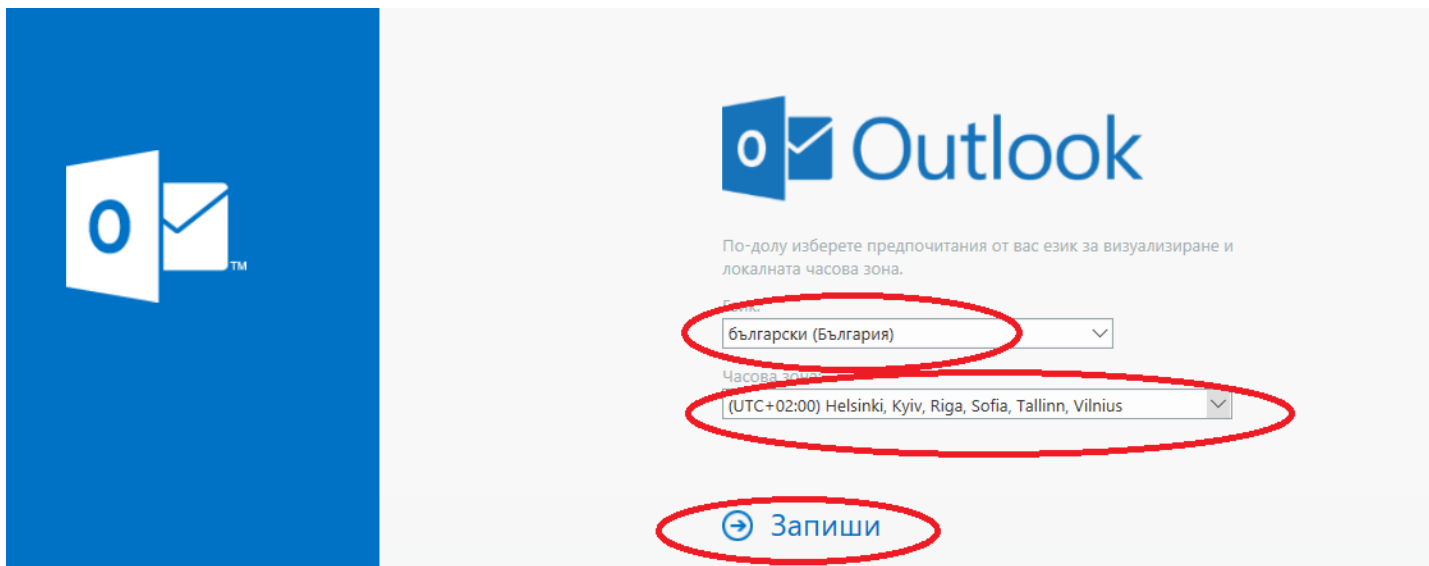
O

O Outlook

По-долу изберете предпочитания от вас език за визуализиране и локалната часова зона.

Език:

български (България)

Часова зона:

(UTC+02:00) Helsinki, Kyiv, Riga, Sofia, Tallinn, Vilnius

Запиши